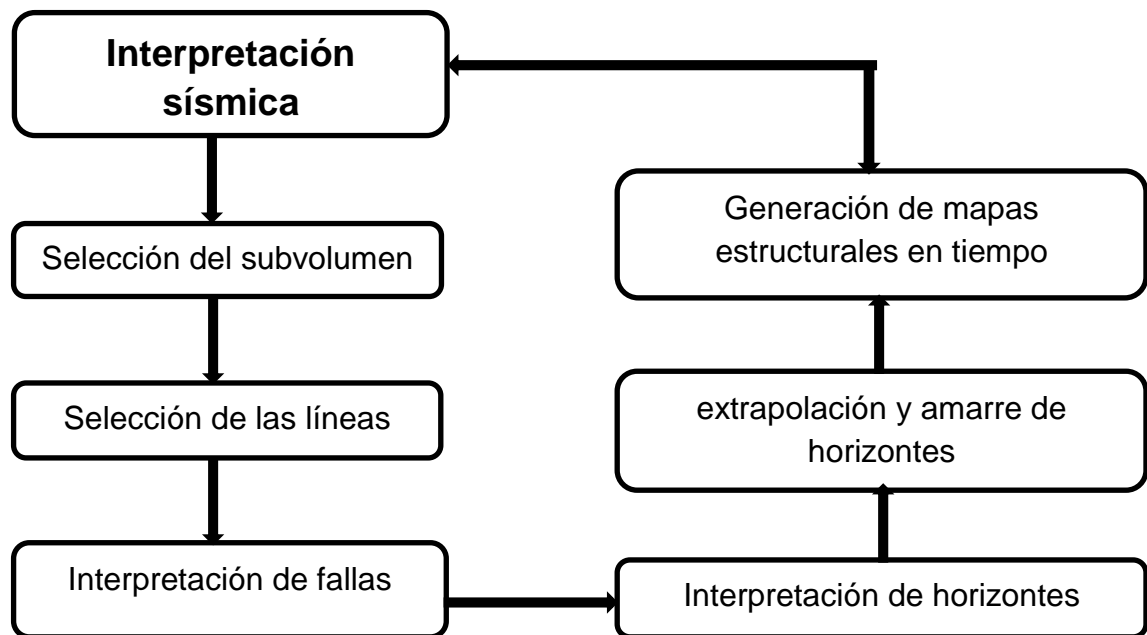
**Interpretación sísmica**

Selección del subvolumen

Selección de las líneas

Interpretación de fallas

Interpretación de horizontes

extrapolación y amarre de horizontes

Generación de mapas estructurales en tiempo